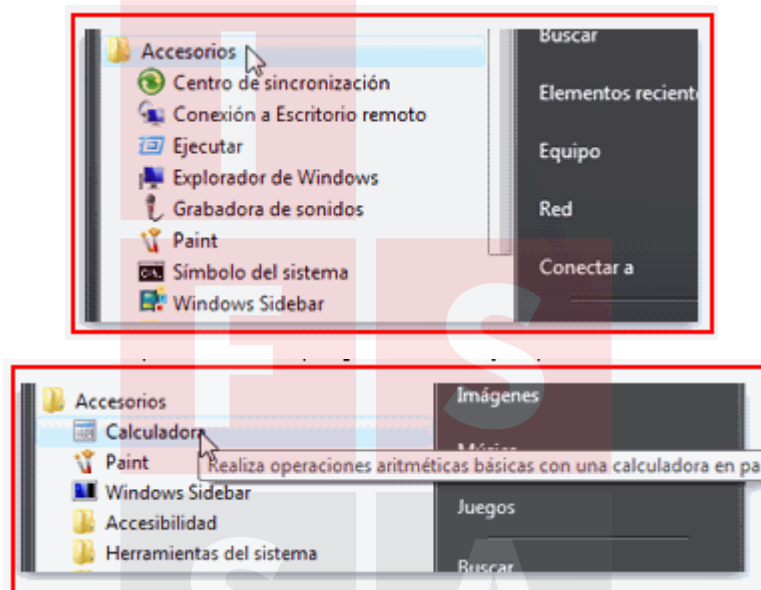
Accesorios
Centro de sincronización
Conexión a Escritorio remoto
Ejecutar
Explorador de Windows
Grabadora de sonidos
Paint
Símbolo del sistema
Windows Sidebar

Buscar
Elementos recient
Equipo
Red
Conectar a

Accesorios
Calculadora
Paint
Windows Sidebar
Accesibilidad
Herramientas del sistema

Realiza operaciones aritméticas básicas con una calculadora en pa

Imágenes
Música
Juegos
Buscar